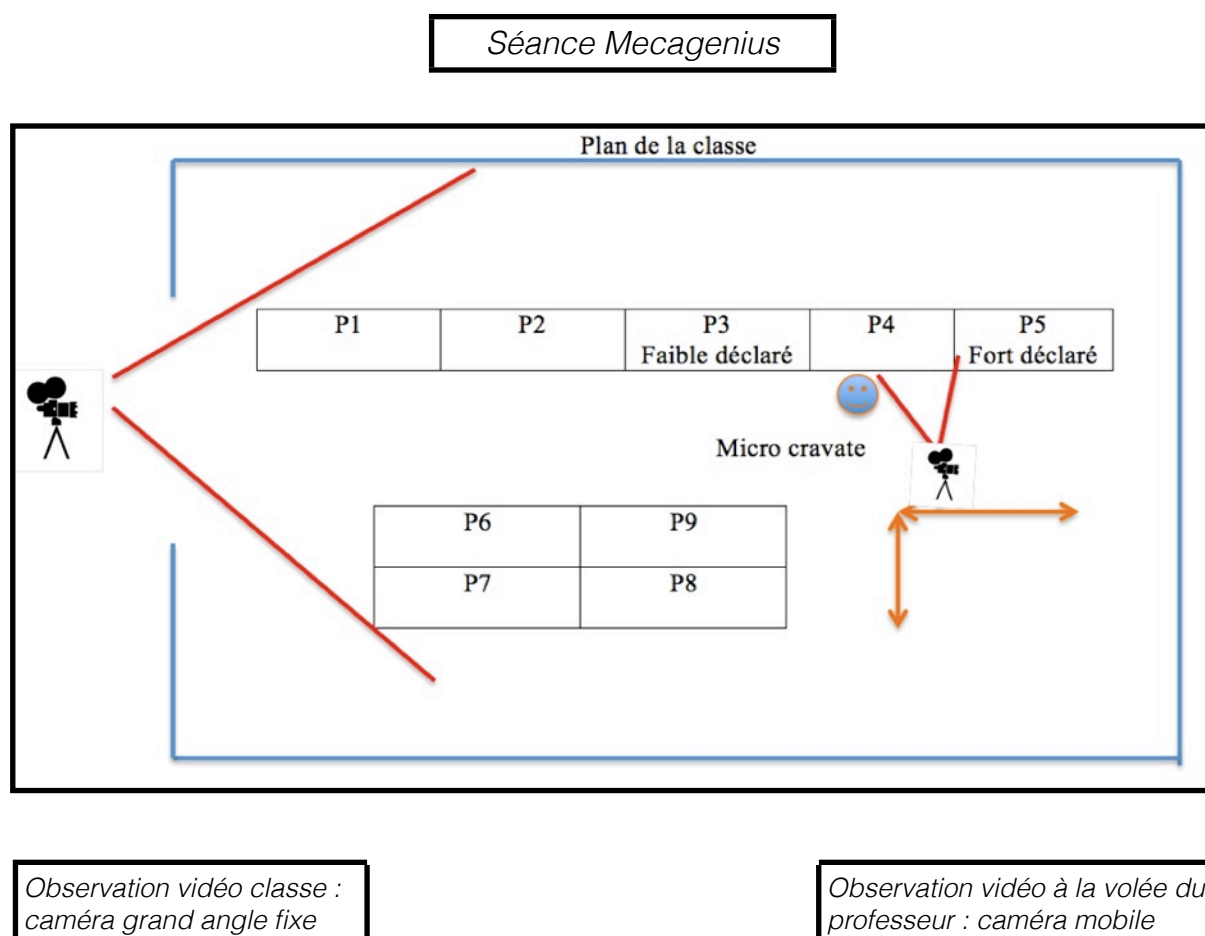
Séance Mecagenius

Plan de la classe

| P1 | P2 | P3<br>Faible déclaré | P4 | P5<br>Fort déclaré |
|---|---|---|---|---|

Micro cravate

| P6 | P9 |
|---|---|
| P7 | P8 |

Observation vidéo classe : caméra grand angle fixe

Observation vidéo à la volée du professeur : caméra mobile